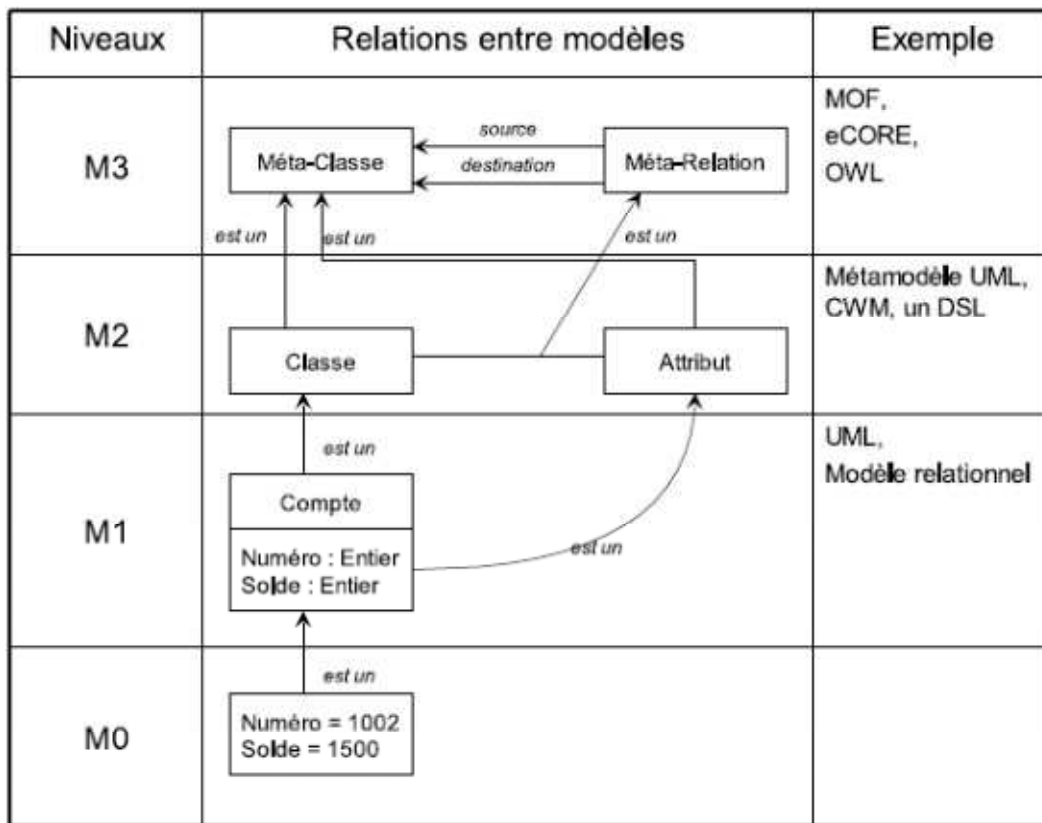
| Niveaux | Relations entre modèles | Exemple |
|---|---|---|
| M3 | Méta-Classe; source; destination; Méta-Relation; est un; est un; est un | MOF, eCORE, OWL |
| M2 | Classe; Attribut | Métamodèle UML, CWM, un DSL |
| M1 | est un; Compte; Numéro : Entier; Solde : Entier; est un | UML, Modèle relationnel |
| M0 | est un; Numéro = 1002; Solde = 1500 | |